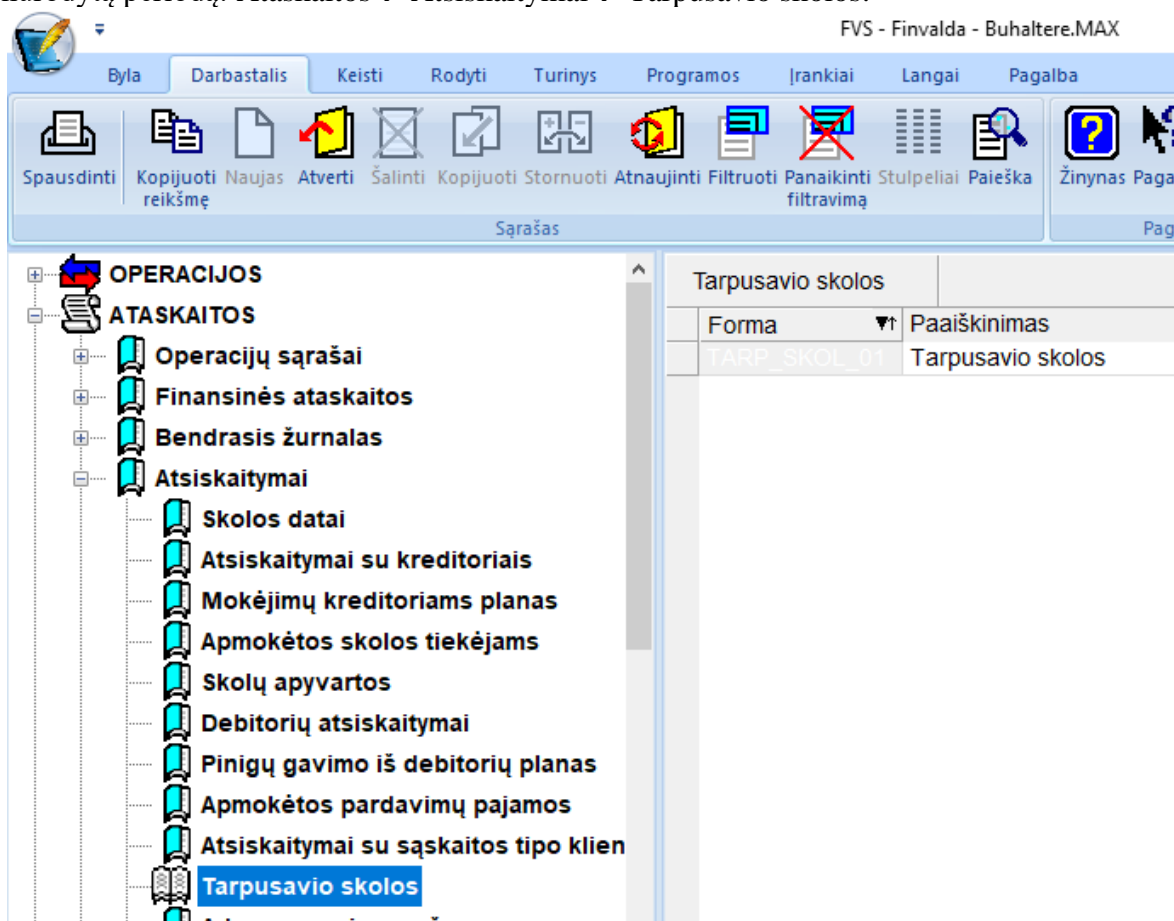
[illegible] Atsiskaitymai + Tarpusavio skolos.

FVS - Finvalda - Buhaltere.MAX

Byla Darbastalis Keisti Rodyti Turinys Programos Įrankiai Langai Pagalba

Spausdinti Kopijuoti reikšmę Naujas Atverti Šalinti Kopijuoti Stornuoti Atnaujinti Filtruoti Panaikinti filtravimą Stulpeliai Paieška Žinynas Paga

Sąrašas

Pag

OPERACIJOS
ATASKAITOS
Operacijų sąrašai
Finansinės ataskaitos
Bendrasis žurnalas
Atsiskaitymai
Skolos datai
Atsiskaitymai su kreditoriais
Mokėjimų kreditoriams planas
Apmokėtos skolos tiekėjams
Skolų apyvartos
Debitorių atsiskaitymai
Pinigų gavimo iš debitorių planas
Apmokėtos pardavimų pajamos
Atsiskaitymai su sąskaitos tipo klien
Tarpusavio skolos

Tarpusavio skolos

| Forma | Paaiškinimas |
|---|---|
| TARP_SKOL_01 | Tarpusavio skolos |